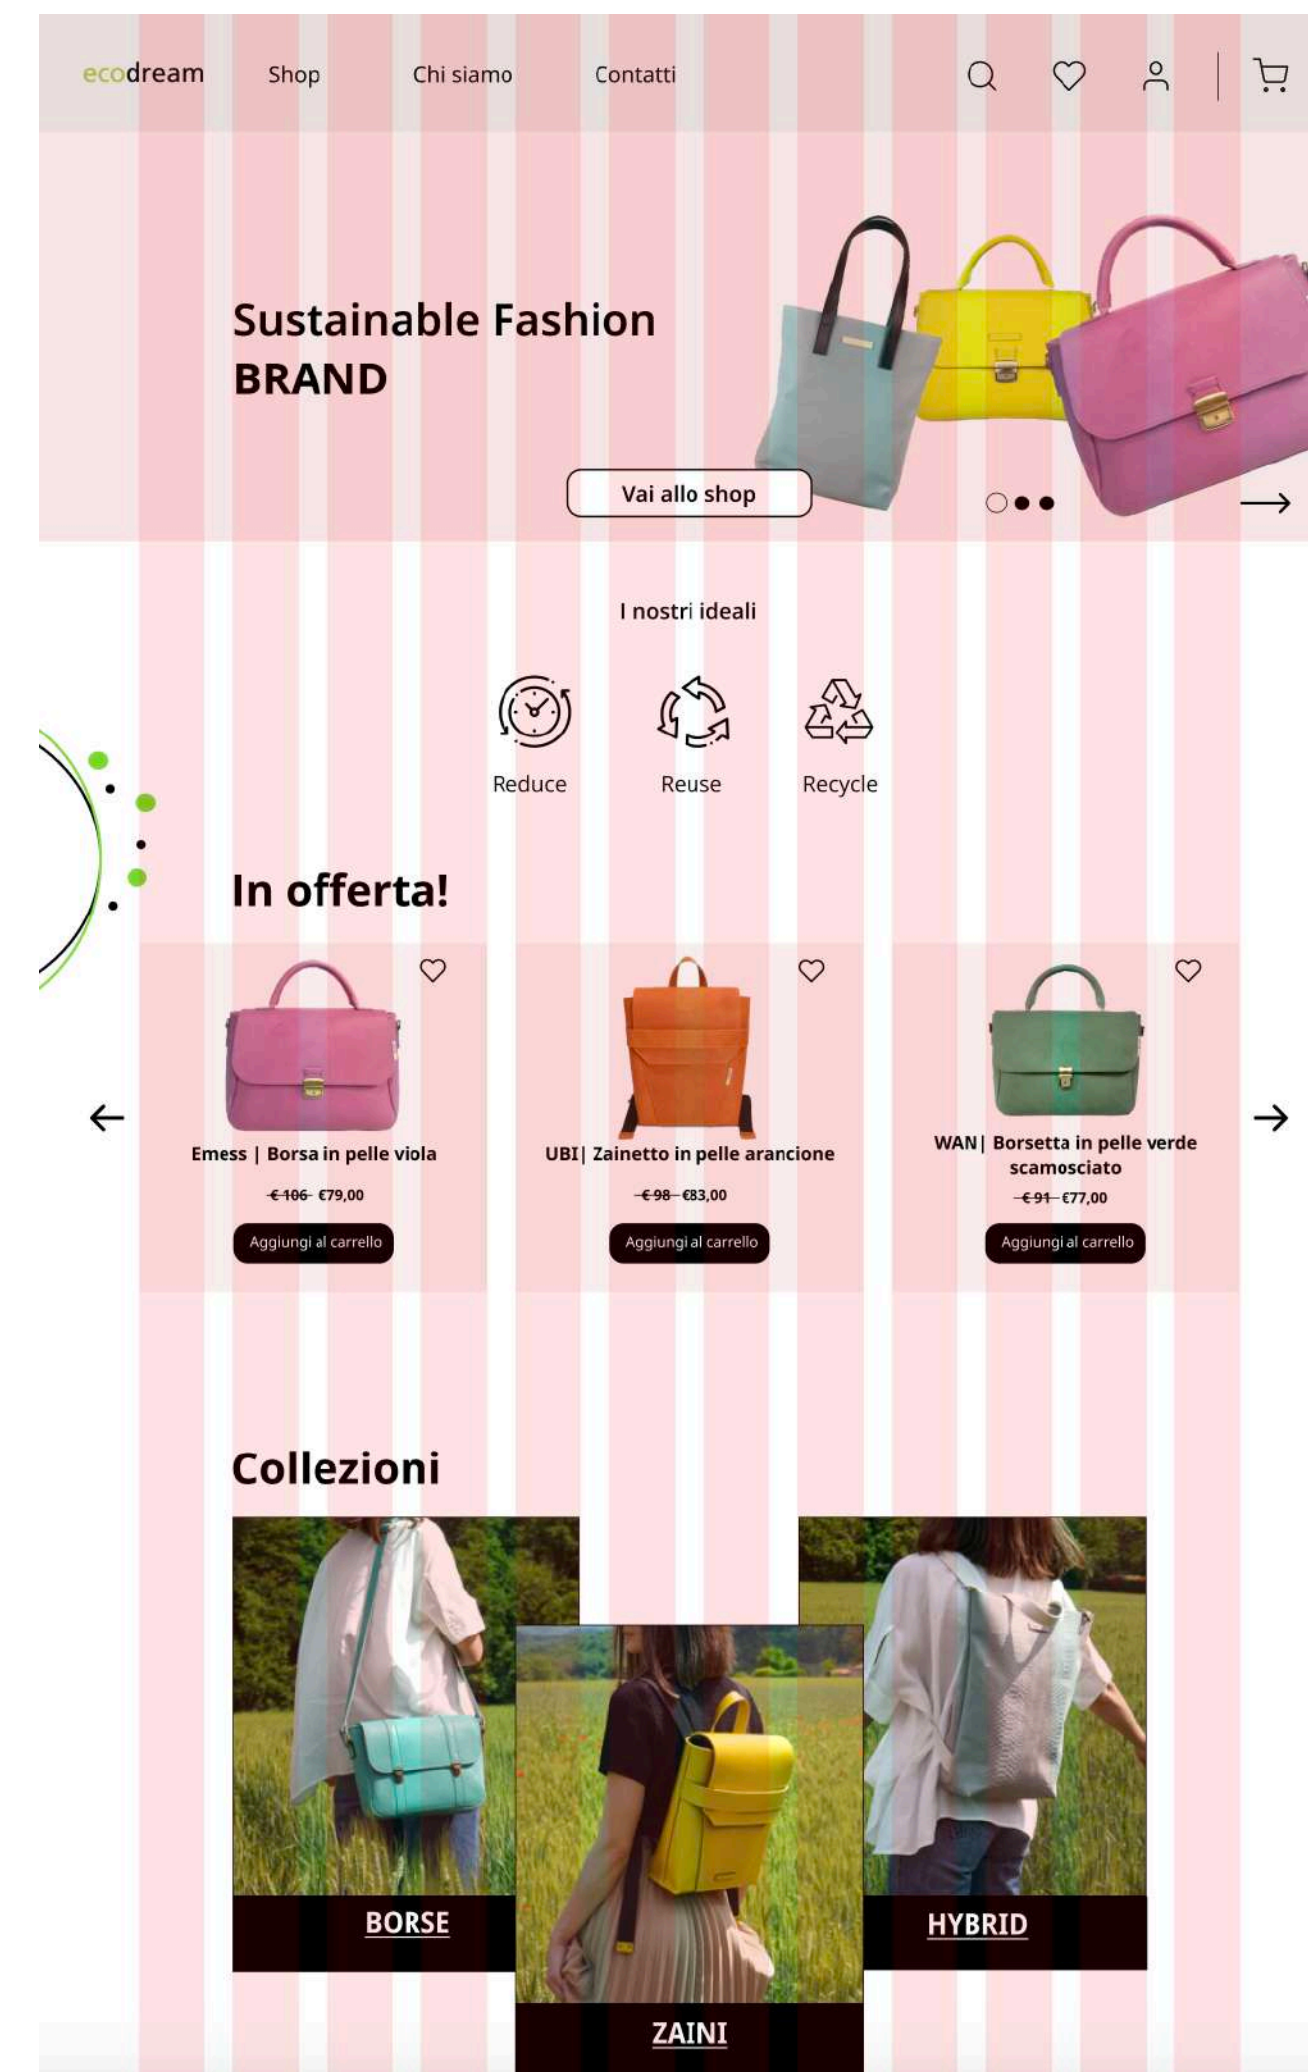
ecodream Shop Chi siamo Contatti

Sustainable Fashion BRAND

Vai allo shop

I nostri ideali

Reduce Reuse Recycle

In offerta!

Emess | Borsa in pelle viola
~~€ 106~~ €79,00
Aggiungi al carrello

UBI| Zainetto in pelle arancione
~~€ 98~~ €83,00
Aggiungi al carrello

WAN| Borsetta in pelle verde scamosciato
~~€ 91~~ €77,00
Aggiungi al carrello

Collezioni

BORSE

ZAINI

HYBRID